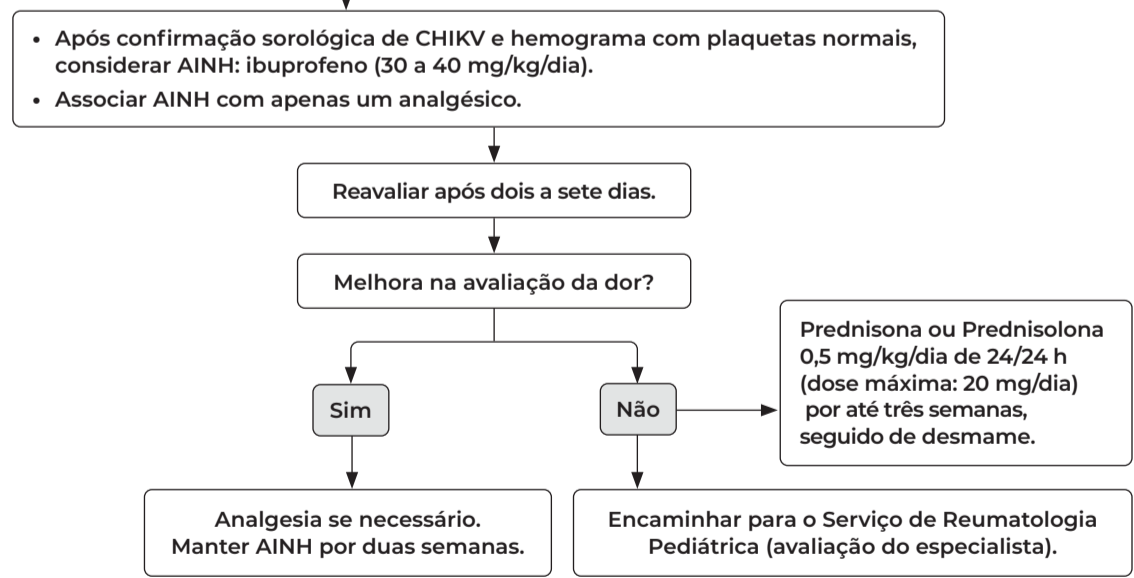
• Após confirmação sorológica de CHIKV e hemograma com plaquetas normais, considerar AINH: ibuprofeno (30 a 40 mg/kg/dia).
• Associar AINH com apenas um analgésico.

Reavaliar após dois a sete dias.

Melhora na avaliação da dor?

Sim

Não

Prednisona ou Prednisolona 0,5 mg/kg/dia de 24/24 h (dose máxima: 20 mg/dia) por até três semanas, seguido de desmame.

Analgesia se necessário. Manter AINH por duas semanas.

Encaminhar para o Serviço de Reumatologia Pediátrica (avaliação do especialista).